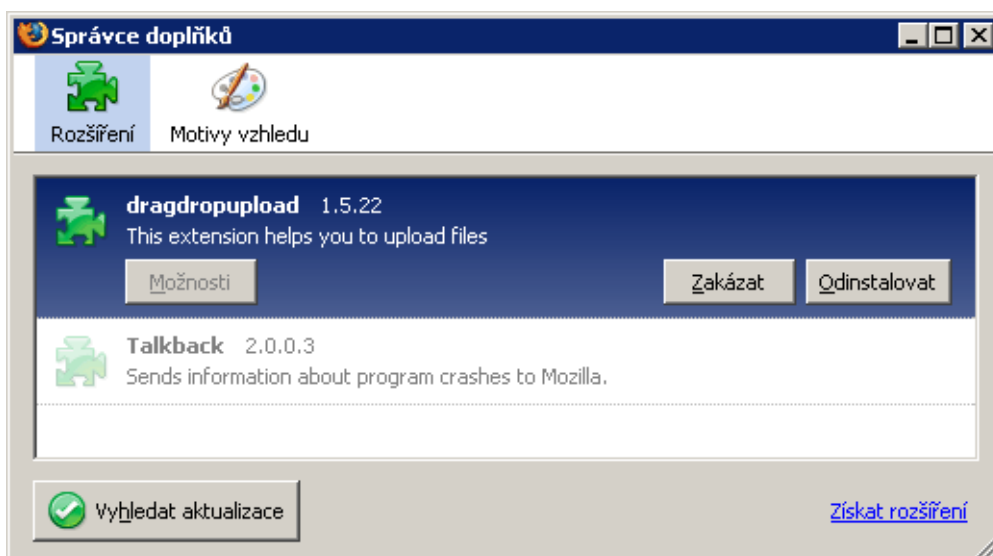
Správce doplňků

Rozšíření

Motivy vzhledu

dragdropupload 1.5.22
This extension helps you to upload files

Možnosti

Zakázat

Odinstalovat

Talkback 2.0.0.3
Sends information about program crashes to Mozilla.

Vyhledat aktualizace

Získat rozšíření